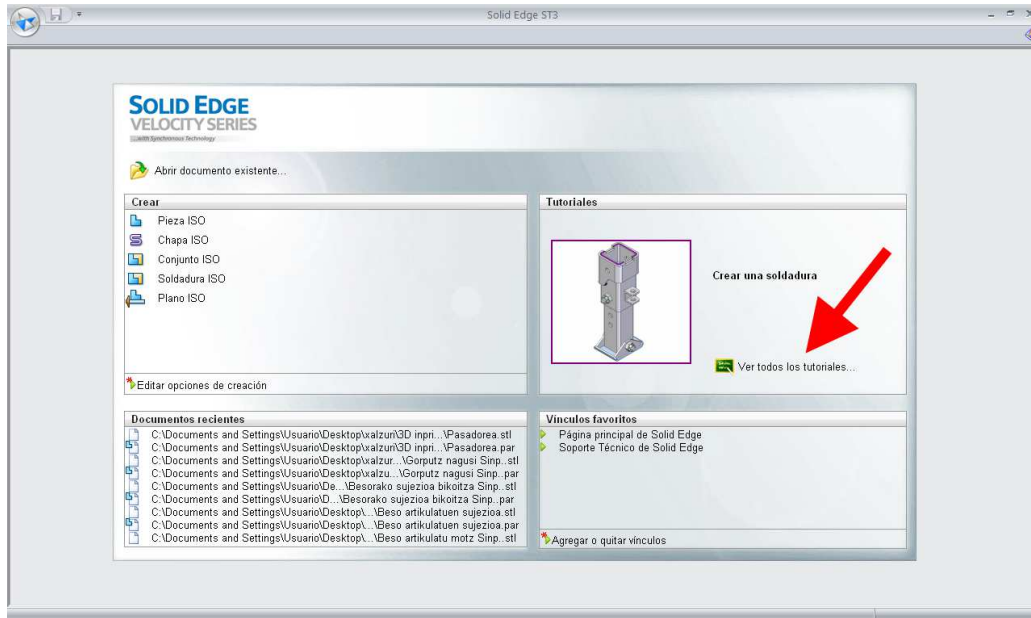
Solid Edge ST3

SOLID EDGE
VELOCITY SERIES
with Synchronous Technology

Abrir documento existente...

Crear
Pieza ISO
Chapa ISO
Conjunto ISO
Soldadura ISO
Plano ISO

Editar opciones de creación

Tutoriales
Crear una soldadura
Ver todos los tutoriales...

Documentos recientes
C:\Documents and Settings\Usuario\Desktop\xalzuri\3D inpri...\Pasadorea.stl
C:\Documents and Settings\Usuario\Desktop\xalzuri\3D inpri...\Pasadorea.par
C:\Documents and Settings\Usuario\Desktop\xalzur...\Gorputz nagusi Sinp...stl
C:\Documents and Settings\Usuario\Desktop\xalzu...\Gorputz nagusi Sinp...par
C:\Documents and Settings\Usuario\De...\Besorako sujezioa bikoitza Sinp...stl
C:\Documents and Settings\Usuario\D...\Besorako sujezioa bikoitza Sinp...par
C:\Documents and Settings\Usuario\Desktop\...\Beso artikulatuen sujezioa.stl
C:\Documents and Settings\Usuario\Desktop\...\Beso artikulatuen sujezioa.par
C:\Documents and Settings\Usuario\Desktop\...\Beso artikulatu motz Sinp...stl

Vínculos favoritos
Página principal de Solid Edge
Soporte Técnico de Solid Edge

Agregar o quitar vínculos